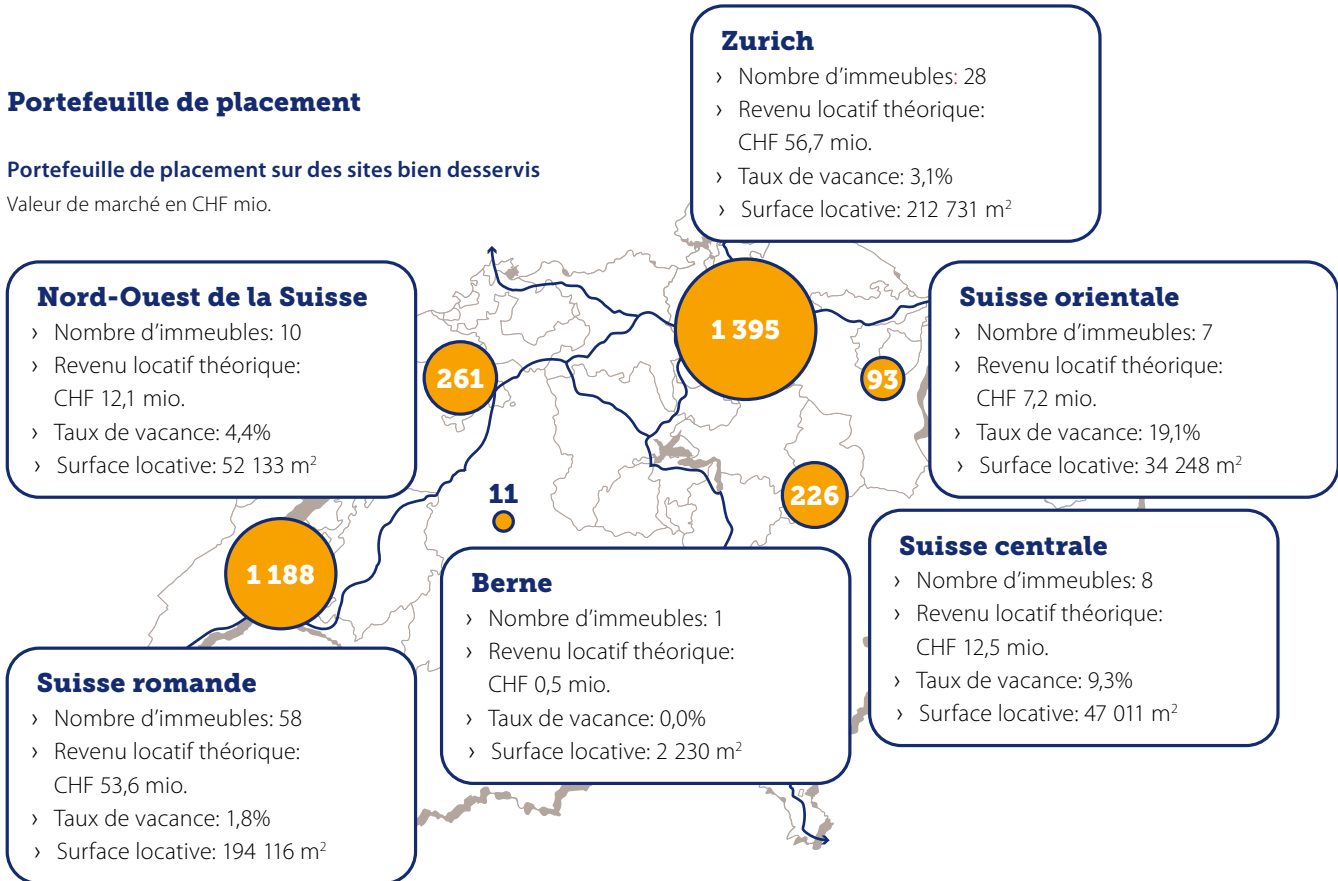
Portefeuille de placement

Portefeuille de placement sur des sites bien desservis
Valeur de marché en CHF mio.

Zurich
› Nombre d'immeubles: 28
› Revenu locatif théorique: CHF 56,7 mio.
› Taux de vacance: 3,1%
› Surface locative: 212 731 m$^2$

Nord-Ouest de la Suisse
› Nombre d'immeubles: 10
› Revenu locatif théorique: CHF 12,1 mio.
› Taux de vacance: 4,4%
› Surface locative: 52 133 m$^2$

1 395

261

93

Suisse orientale
› Nombre d'immeubles: 7
› Revenu locatif théorique: CHF 7,2 mio.
› Taux de vacance: 19,1%
› Surface locative: 34 248 m$^2$

11

226

1 188

Berne
› Nombre d'immeubles: 1
› Revenu locatif théorique: CHF 0,5 mio.
› Taux de vacance: 0,0%
› Surface locative: 2 230 m$^2$

Suisse centrale
› Nombre d'immeubles: 8
› Revenu locatif théorique: CHF 12,5 mio.
› Taux de vacance: 9,3%
› Surface locative: 47 011 m$^2$

Suisse romande
› Nombre d'immeubles: 58
› Revenu locatif théorique: CHF 53,6 mio.
› Taux de vacance: 1,8%
› Surface locative: 194 116 m$^2$